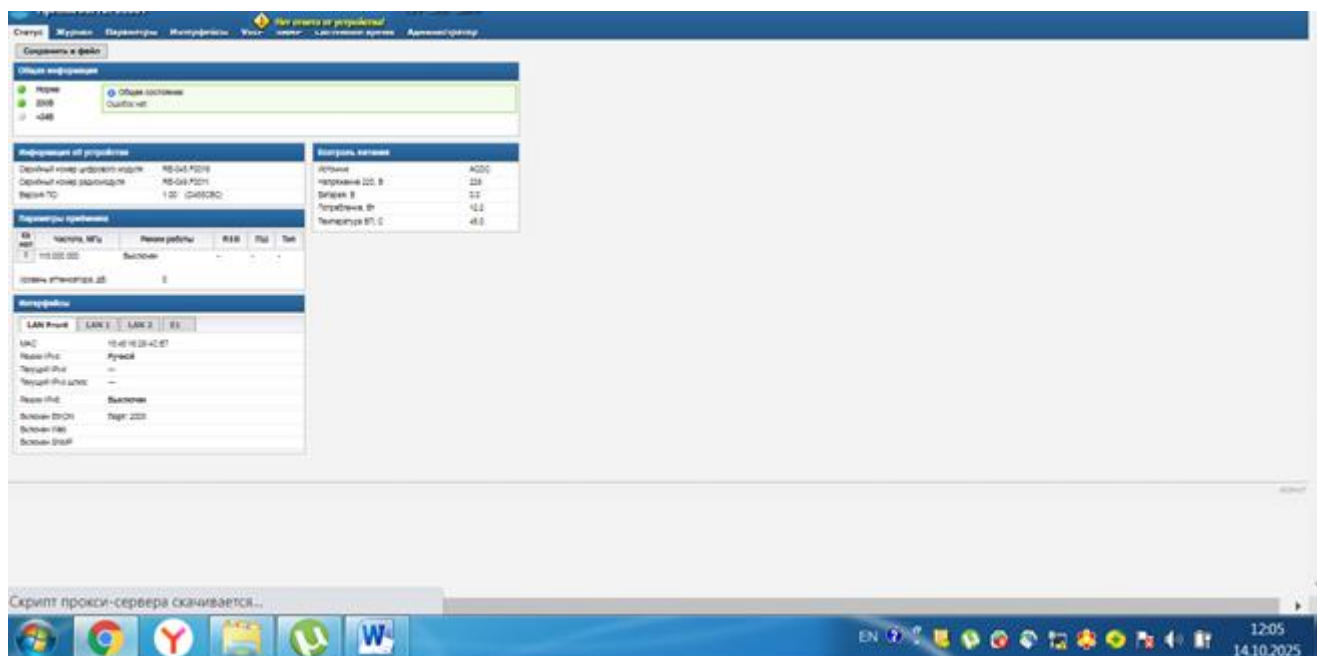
Нет ответа от устройства!

Статус Журнал Параметры Интерфейсы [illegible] Системное время Администратор

Сохранить в файл

Общая информация

Норма
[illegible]
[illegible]

Общее состояние
Ошибок нет

Информация об устройстве

Серийный номер цифрового модуля RB-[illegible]
Серийный номер радиомодуля RB-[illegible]
Версия ПО 1.00 ([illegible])

Параметры приёмника

| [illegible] | Частота, МГц | Режим работы | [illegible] | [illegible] | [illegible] |
|---|---|---|---|---|---|
| 1 | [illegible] | Выключен | - | - | - |

Уровень аттенюатора, дБ 0

Интерфейсы

LAN Front LAN 1 LAN 2 E1

MAC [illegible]
Режим IPv4 Ручной
Текущий IPv4 —
Текущий IPv4 шлюз —
Режим IPv6 Выключен
Включен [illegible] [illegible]
Включен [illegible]
Включен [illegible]

Контроль питания

| Источник | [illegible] |
|---|---|
| Напряжение 220, В | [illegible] |
| Батарея, В | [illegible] |
| Потребление, Вт | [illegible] |
| Температура БП, С | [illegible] |

Скрипт прокси-сервера скачивается...

EN

12:05
14.10.2025